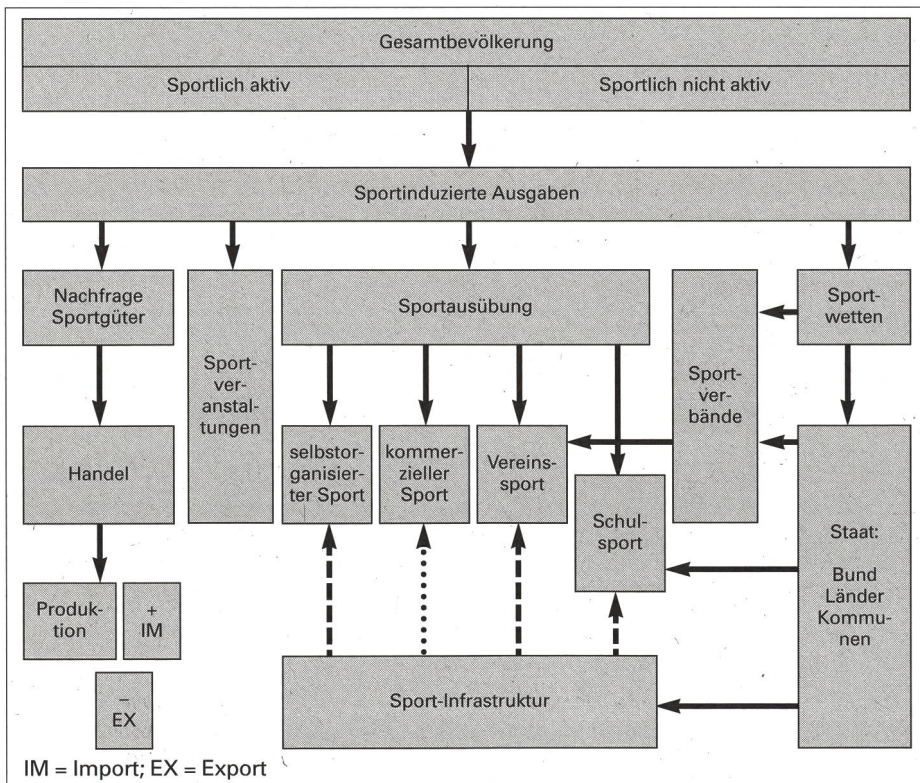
Gesamtbevölkerung

Sportlich aktiv

Sportlich nicht aktiv

Sportinduzierte Ausgaben

Nachfrage Sportgüter

Sportveranstaltungen

Sportausübung

Sportverbände

Sportwetten

Handel

selbstorganisierter Sport

kommerzieller Sport

Vereinssport

Schulsport

Staat: Bund Länder Kommunen

Produktion

+ IM

– EX

Sport-Infrastruktur

IM = Import; EX = Export